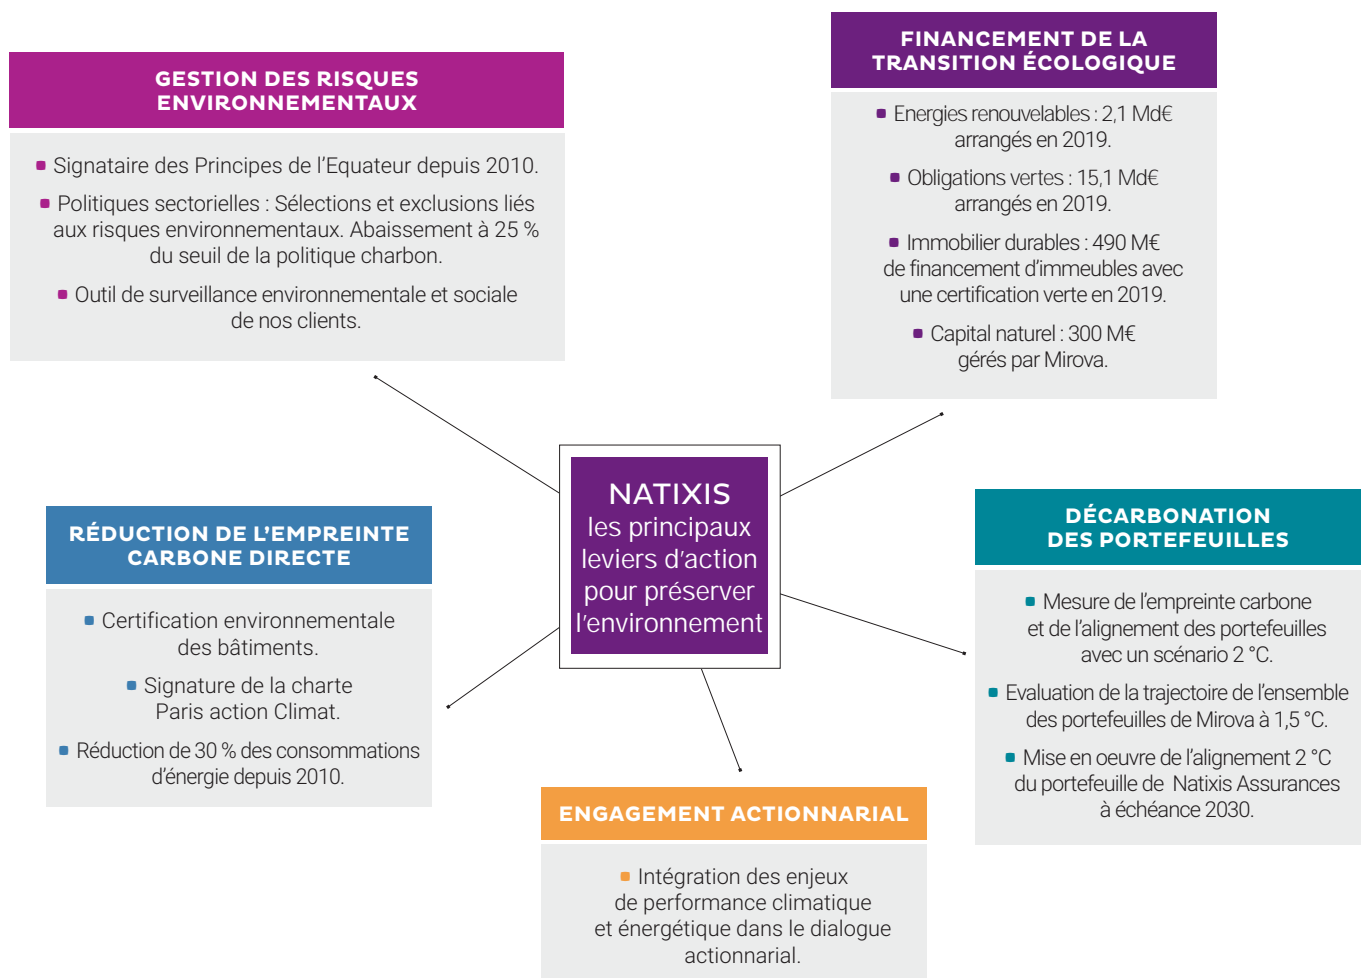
GESTION DES RISQUES ENVIRONNEMENTAUX

Signataire des Principes de l'Equateur depuis 2010.

Politiques sectorielles : Sélections et exclusions liés aux risques environnementaux. Abaissement à 25 % du seuil de la politique charbon.

Outil de surveillance environnementale et sociale de nos clients.

FINANCEMENT DE LA TRANSITION ÉCOLOGIQUE

Energies renouvelables : 2,1 Md€ arrangés en 2019.

Obligations vertes : 15,1 Md€ arrangés en 2019.

Immobilier durables : 490 M€ de financement d'immeubles avec une certification verte en 2019.

Capital naturel : 300 M€ gérés par Mirova.

NATIXIS
les principaux leviers d'action pour préserver l'environnement

RÉDUCTION DE L'EMPREINTE CARBONE DIRECTE

Certification environnementale des bâtiments.

Signature de la charte Paris action Climat.

Réduction de 30 % des consommations d'énergie depuis 2010.

DÉCARBONATION DES PORTEFEUILLES

Mesure de l'empreinte carbone et de l'alignement des portefeuilles avec un scénario 2 °C.

Evaluation de la trajectoire de l'ensemble des portefeuilles de Mirova à 1,5 °C.

Mise en oeuvre de l'alignement 2 °C du portefeuille de Natixis Assurances à échéance 2030.

ENGAGEMENT ACTIONNARIAL

Intégration des enjeux de performance climatique et énergétique dans le dialogue actionnarial.